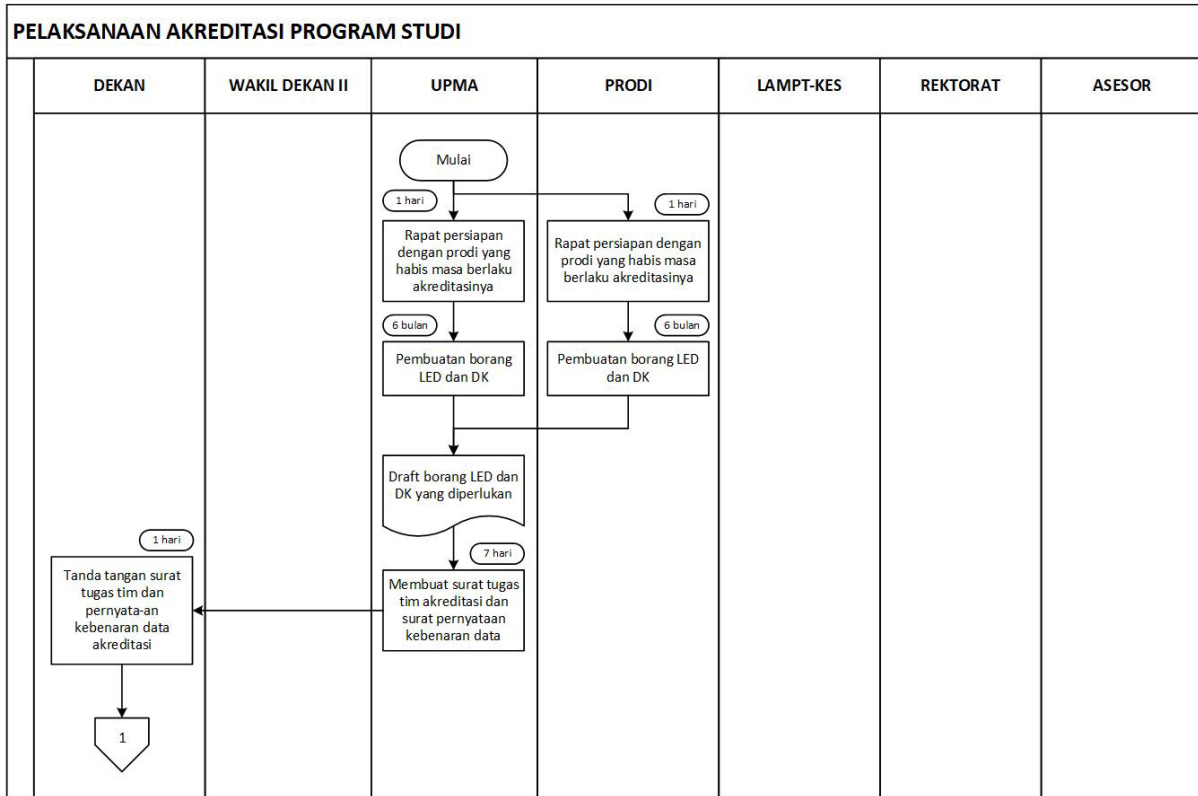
PELAKSANAAN AKREDITASI PROGRAM STUDI

| DEKAN | WAKIL DEKAN II | UPMA | PRODI | LAMPT-KES | REKTORAT | ASESOR |
|---|---|---|---|---|---|---|

Mulai

1 hari

Rapat persiapan dengan prodi yang habis masa berlaku akreditasinya

1 hari

Rapat persiapan dengan prodi yang habis masa berlaku akreditasinya

6 bulan

Pembuatan borang LED dan DK

6 bulan

Pembuatan borang LED dan DK

Draft borang LED dan DK yang diperlukan

7 hari

Membuat surat tugas tim akreditasi dan surat pernyataan kebenaran data

1 hari

Tanda tangan surat tugas tim dan pernyata-an kebenaran data akreditasi

1